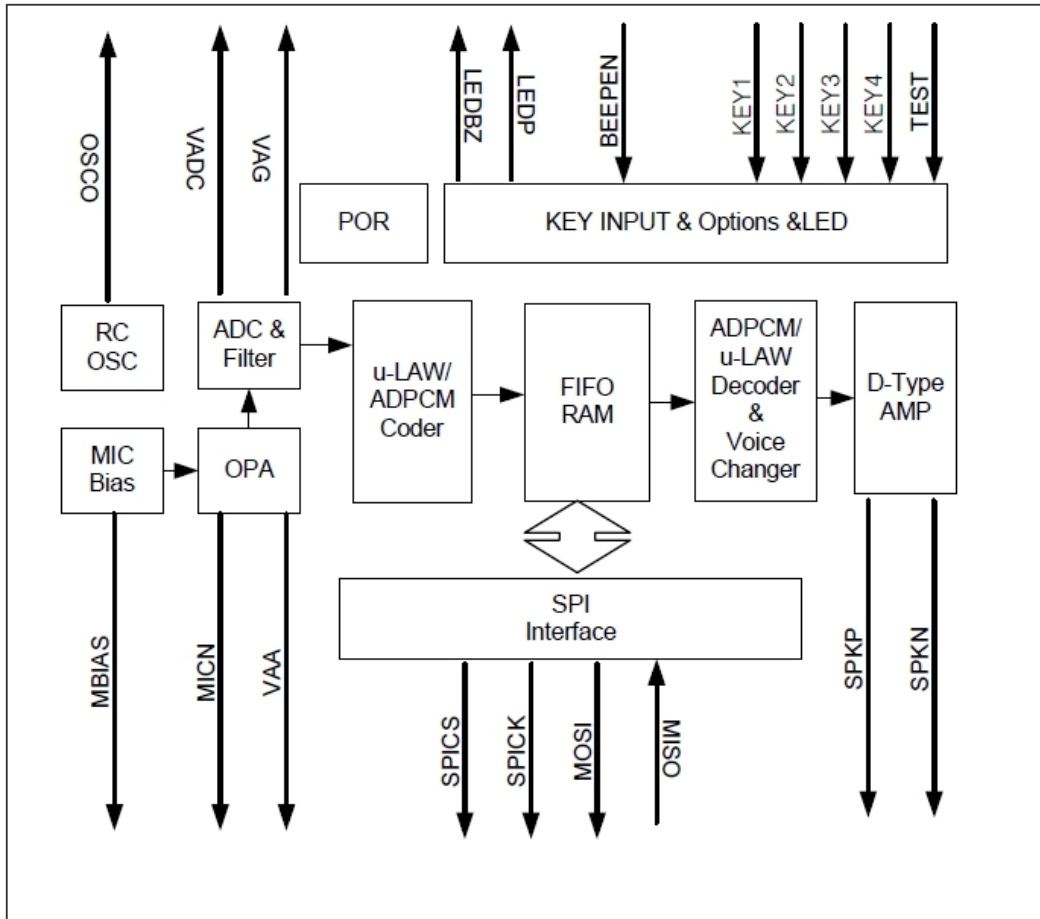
OSCO
VADC
VAG
LEDBZ
LEDP
BEEPEN
KEY1
KEY2
KEY3
KEY4
TEST

POR

KEY INPUT & Options &LED

RC OSC

ADC & Filter

u-LAW/ ADPCM Coder

FIFO RAM

ADPCM/ u-LAW Decoder & Voice Changer

D-Type AMP

MIC Bias

OPA

SPI Interface

MBIAS
MICN
VAA
SPICS
SPICK
MOSI
MISO
SPKP
SPKN